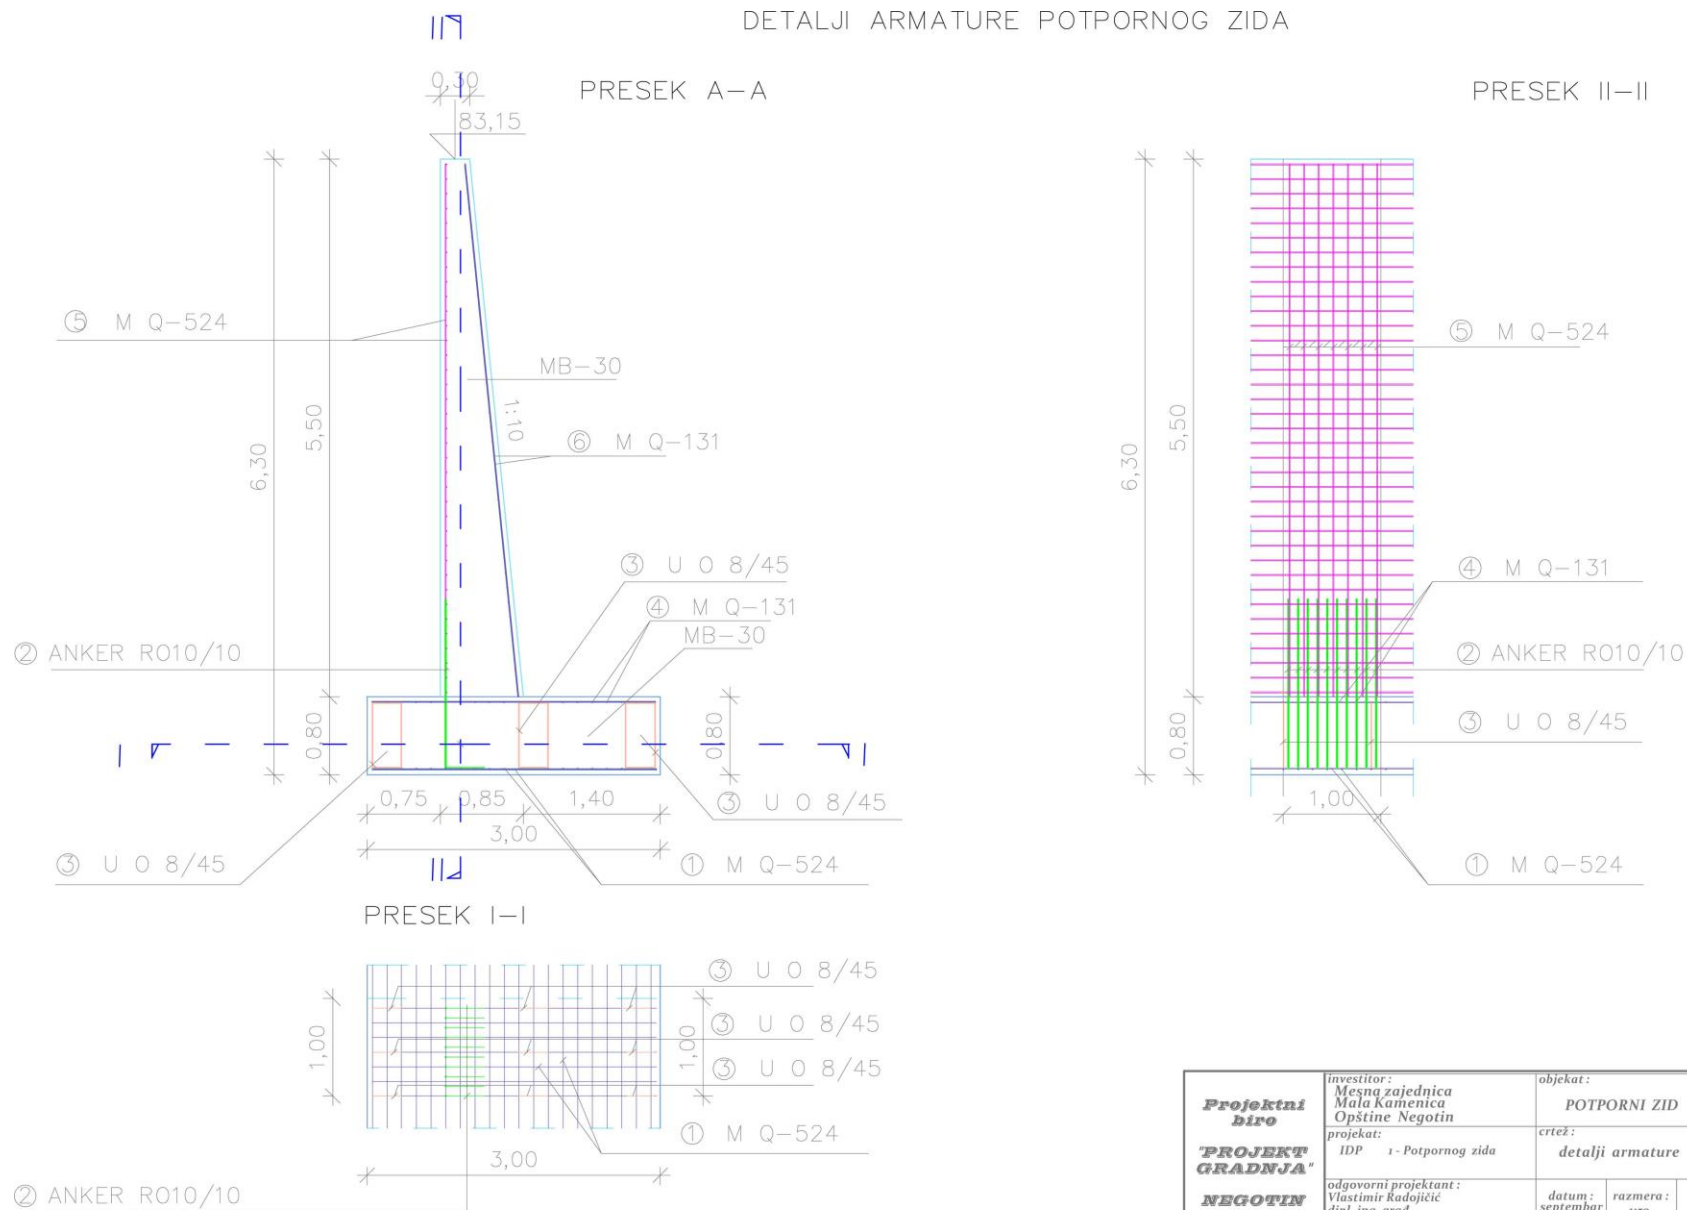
DETALJI ARMATURE POTPORNOG ZIDA

II

PRESEK A–A

0,30
83,15

⑤ M Q–524

MB–30

1:10

⑥ M Q–131

6,30

5,50

③ U 0 8/45

④ M Q–131

MB–30

② ANKER R010/10

0,80

0,80

I

I

0,75 0,85 1,40

③ U 0 8/45

3,00

③ U 0 8/45

① M Q–524

II

PRESEK I–I

③ U 0 8/45

③ U 0 8/45

③ U 0 8/45

1,00

1,00

① M Q–524

3,00

② ANKER R010/10

PRESEK II–II

6,30

5,50

⑤ M Q–524

④ M Q–131

② ANKER R010/10

0,80

③ U 0 8/45

1,00

① M Q–524

| Projektni biro "PROJEKT GRADNJA" NEGOTIN | investitor: Mesna zajednica Mala Kamenica Opštine Negotin | objekat: POTPORNI ZID | |
|---|---|---|---|
| | projekat: IDP 1 - Potpornog zida | crtež: detalji armature | |
| | odgovorni projektant: Vlastimir Radojičić dipl. inž. građ. | datum: septembar | razmera: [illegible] |